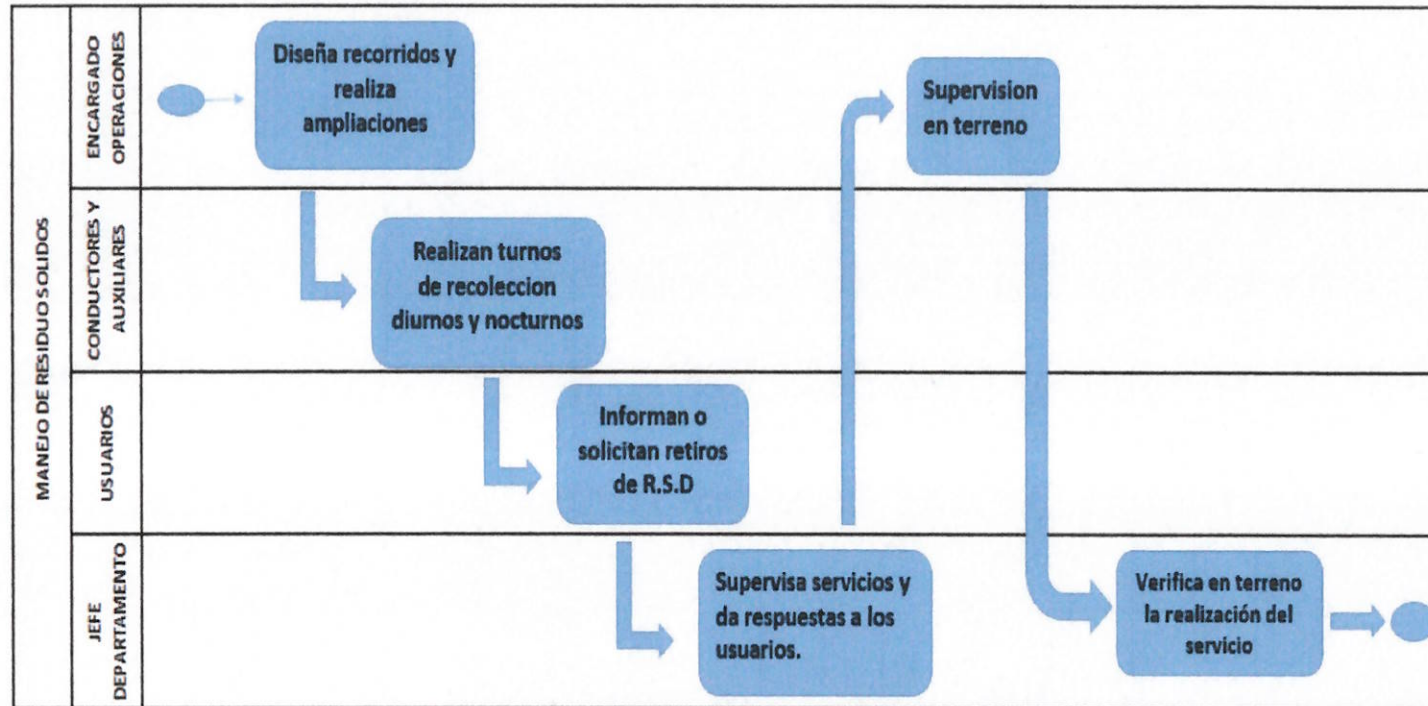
MANEJO DE RESIDUOS SOLIDOS

ENCARGADO OPERACIONES

Diseña recorridos y realiza ampliaciones

Supervision en terreno

CONDUCTORES Y AUXILIARES

Realizan turnos de recoleccion diurnos y nocturnos

USUARIOS

Informan o solicitan retiros de R.S.D

JEFE DEPARTAMENTO

Supervisa servicios y da respuestas a los usuarios.

Verifica en terreno la realización del servicio